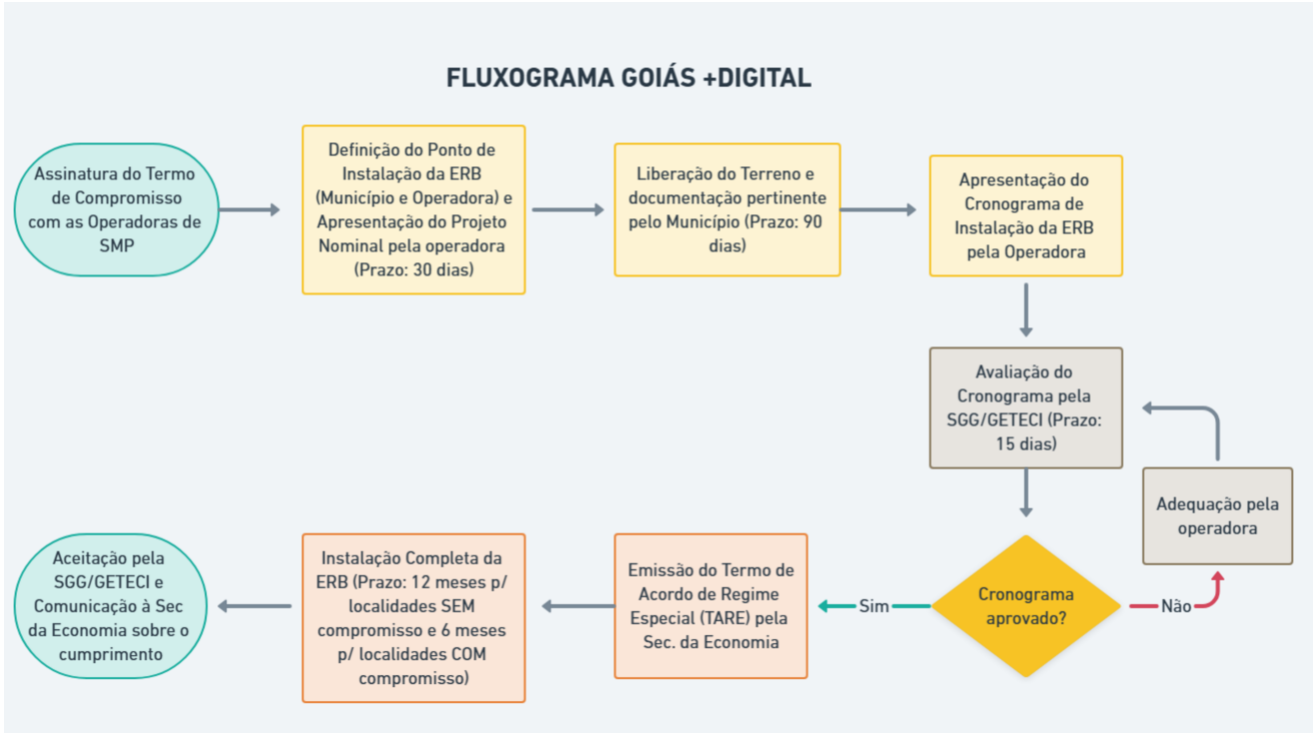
FLUXOGRAMA GOIÁS +DIGITAL

Assinatura do Termo de Compromisso com as Operadoras de SMP

Definição do Ponto de Instalação da ERB (Município e Operadora) e Apresentação do Projeto Nominal pela operadora (Prazo: 30 dias)

Liberação do Terreno e documentação pertinente pelo Município (Prazo: 90 dias)

Apresentação do Cronograma de Instalação da ERB pela Operadora

Avaliação do Cronograma pela SGG/GETECI (Prazo: 15 dias)

Adequação pela operadora

Cronograma aprovado?

Não

Sim

Emissão do Termo de Acordo de Regime Especial (TARE) pela Sec. da Economia

Instalação Completa da ERB (Prazo: 12 meses p/ localidades SEM compromisso e 6 meses p/ localidades COM compromisso)

Aceitação pela SGG/GETECI e Comunicação à Sec da Economia sobre o cumprimento